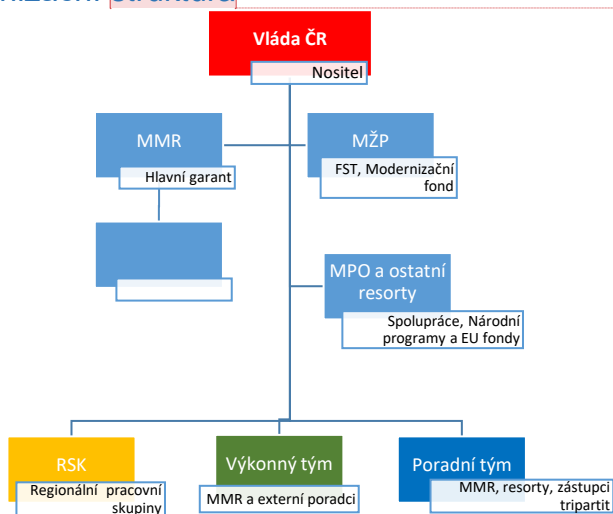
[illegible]

Vláda ČR
Nositel

MMR
Hlavní garant

MŽP
FST, Modernizační fond

MPO a ostatní resorty
Spolupráce, Národní programy a EU fondy

RSK
Regionální pracovní skupiny

Výkonný tým
MMR a externí poradci

Poradní tým
MMR, resorty, zástupci tripartit